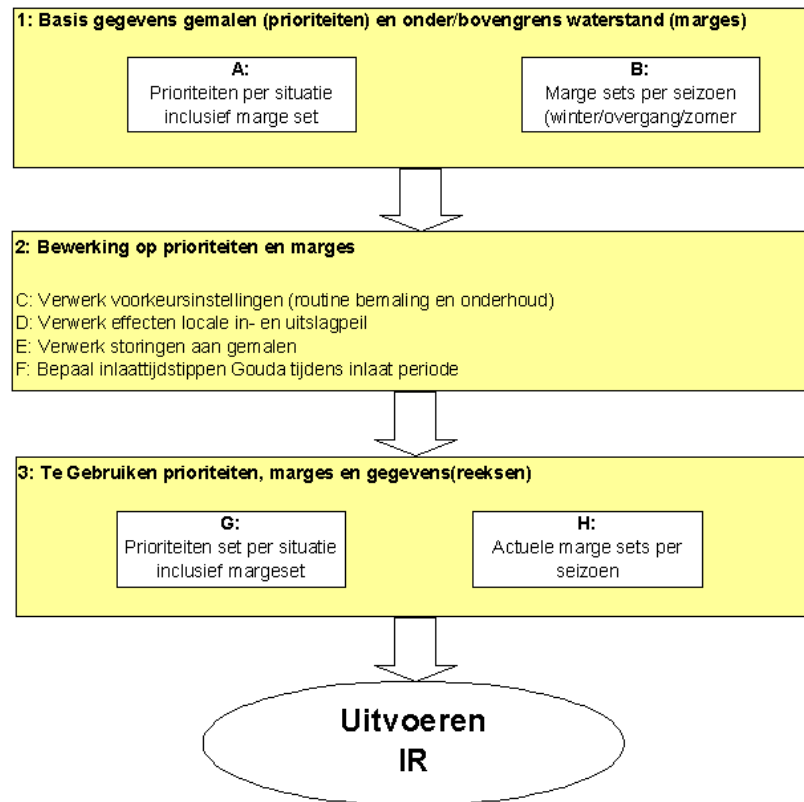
1: Basis gegevens gemalen (prioriteiten) en onder/bovengrens waterstand (marges)

A:
Prioriteiten per situatie inclusief marge set

B:
Marge sets per seizoen (winter/overgang/zomer

2: Bewerking op prioriteiten en marges

C: Verwerk voorkeursinstellingen (routine bemaling en onderhoud)
D: Verwerk effecten locale in- en uitslagpeil
E: Verwerk storingen aan gemalen
F: Bepaal inlaattijdstippen Gouda tijdens inlaat periode

3: Te Gebruiken prioriteiten, marges en gegevens(reeksen)

G:
Prioriteiten set per situatie inclusief margeset

H:
Actuele marge sets per seizoen

Uitvoeren
IR